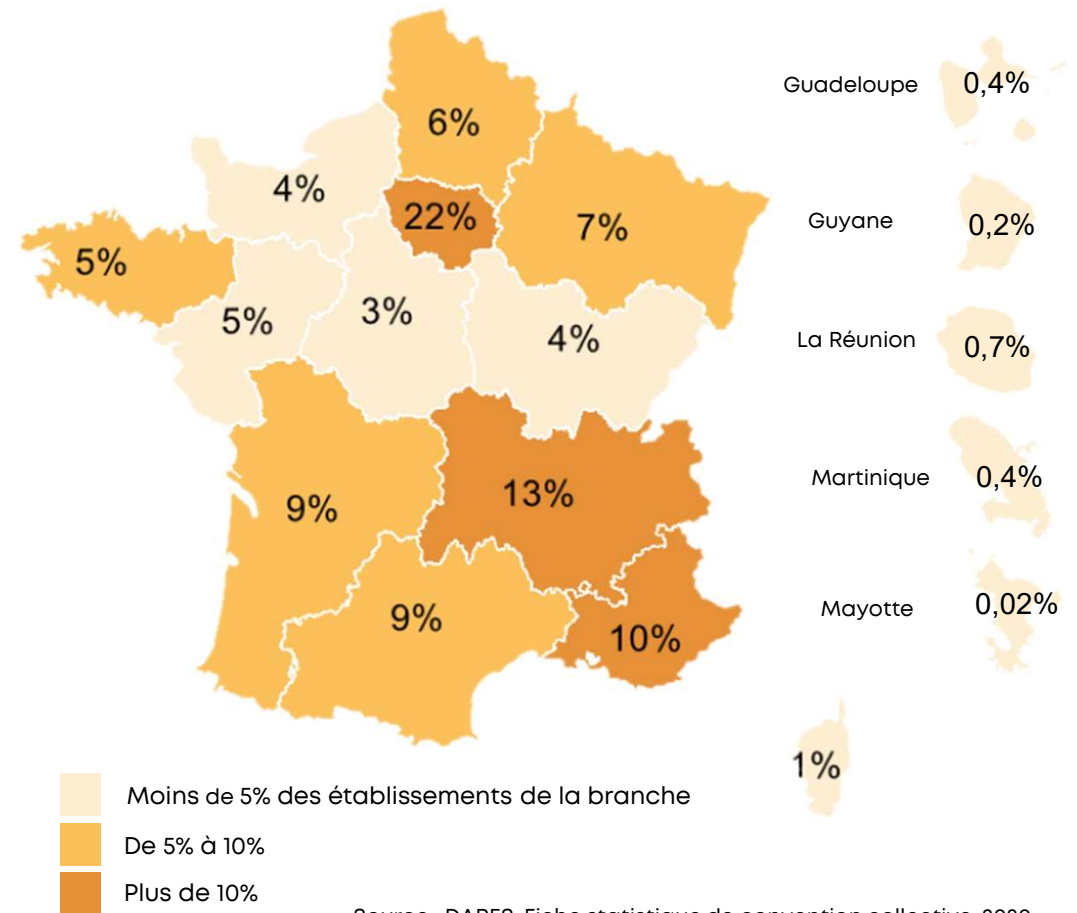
6%

4%

22%

7%

5%

5%

3%

4%

9%

13%

9%

10%

1%

Guadeloupe 0,4%

Guyane 0,2%

La Réunion 0,7%

Martinique 0,4%

Mayotte 0,02%

Moins de 5% des établissements de la branche

De 5% à 10%

Plus de 10%

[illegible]